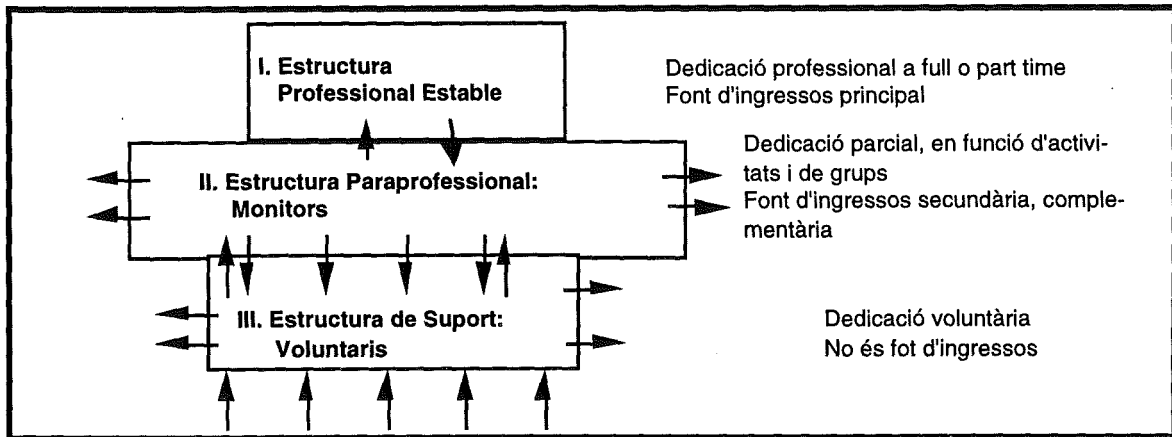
I. Estructura Professional Estable

Dedicació professional a full o part time
Font d'ingressos principal

II. Estructura Paraprofessional: Monitors

Dedicació parcial, en funció d'activitats i de grups
Font d'ingressos secundària, complementària

III. Estructura de Suport: Voluntaris

Dedicació voluntària
No és fot d'ingressos